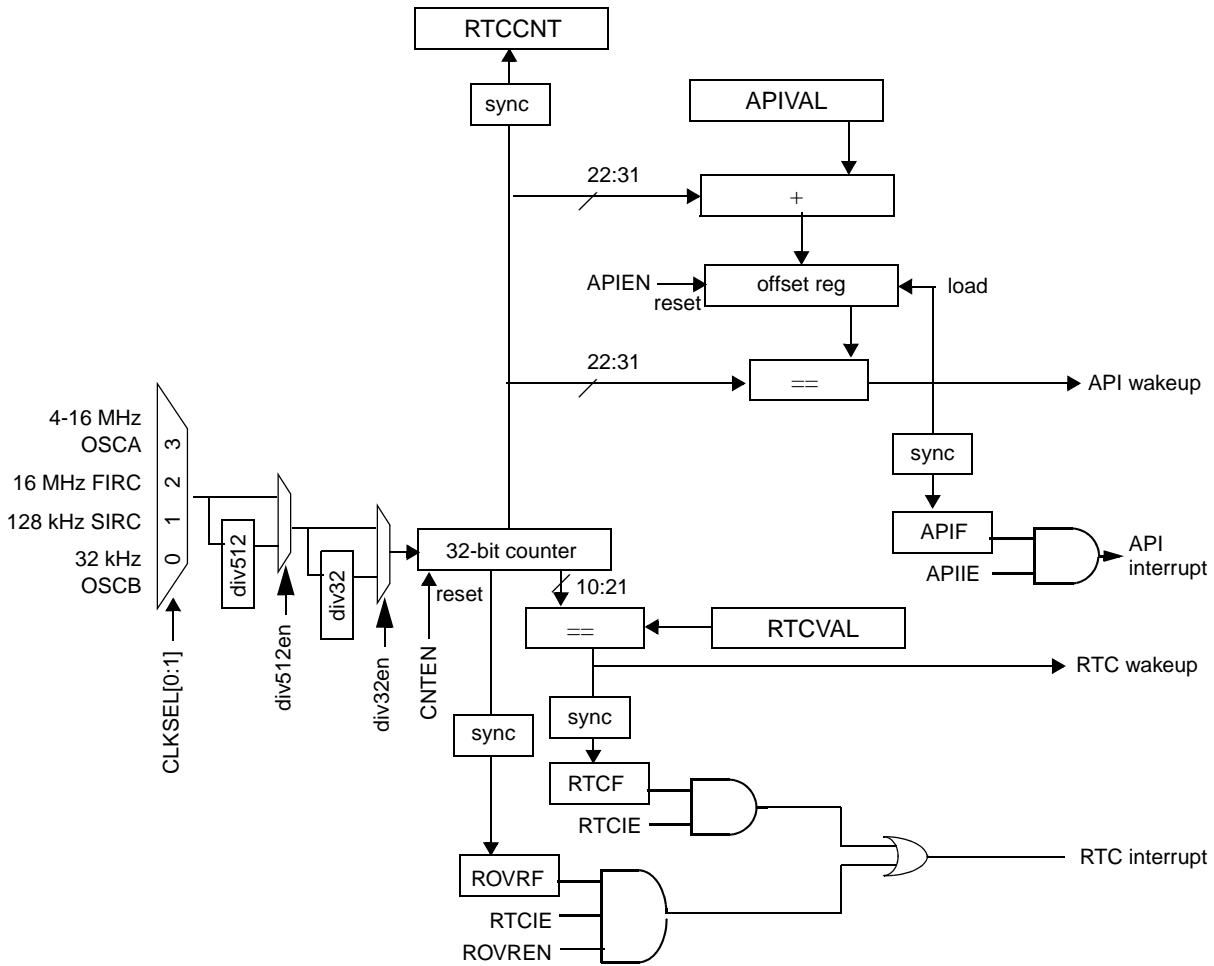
RTCCNT

sync

APIVAL

22:31

+

APIEN

reset

offset reg

load

22:31

==

API wakeup

4-16 MHz OSCA

3

16 MHz FIRC

2

128 kHz SIRC

1

32 kHz OSCB

0

sync

div512

div32

32-bit counter

reset

APIF

APIIE

API interrupt

10:21

==

RTCVAL

RTC wakeup

CLKSEL[0:1]

div512en

div32en

CNTEN

sync

sync

RTCF

RTCIE

RTC interrupt

ROVRF

RTCIE

ROVREN